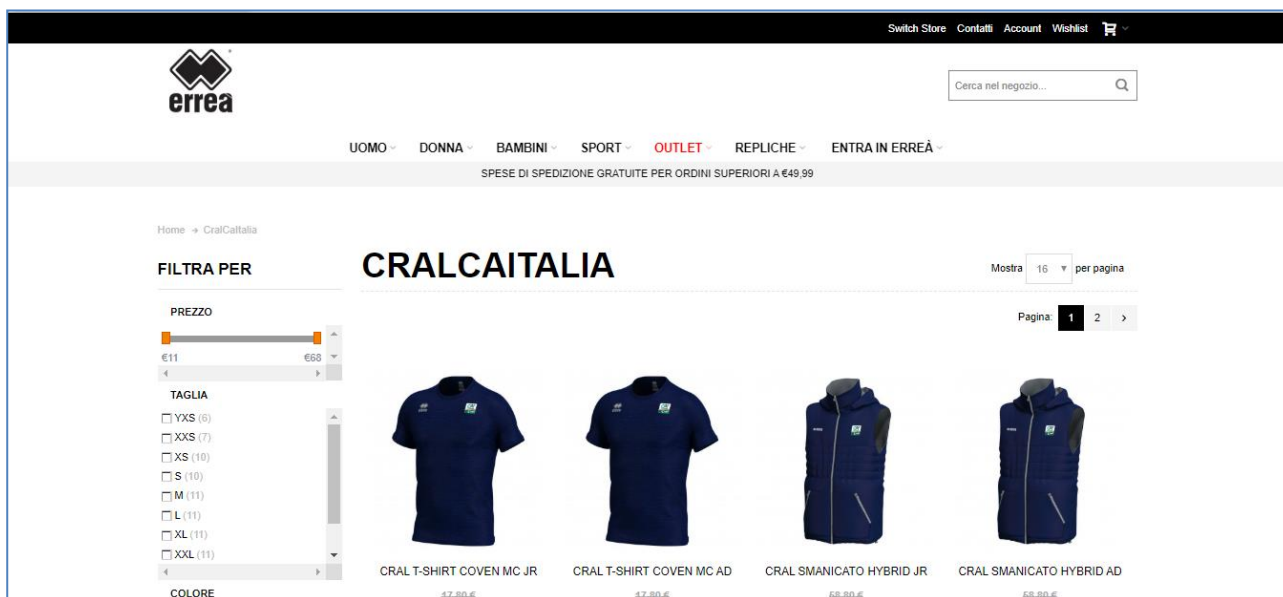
Switch Store Contatti Account Wishlist

errea

Cerca nel negozio...

UOMO DONNA BAMBINI SPORT OUTLET REPLICHE ENTRA IN ERREÀ

SPESE DI SPEDIZIONE GRATUITE PER ORDINI SUPERIORI A €49,99

Home → CralCaitalia

FILTRA PER

PREZZO

€11 €68

TAGLIA

YXS (6)
XXS (7)
XS (10)
S (10)
M (11)
L (11)
XL (11)
XXL (11)

COLORE

CRALCAITALIA

Mostra 16 per pagina

Pagina: 1 2 ›

CRAL T-SHIRT COVEN MC JR
17,80 €

CRAL T-SHIRT COVEN MC AD
17,80 €

CRAL SMANICATO HYBRID JR
58,80 €

CRAL SMANICATO HYBRID AD
58,80 €